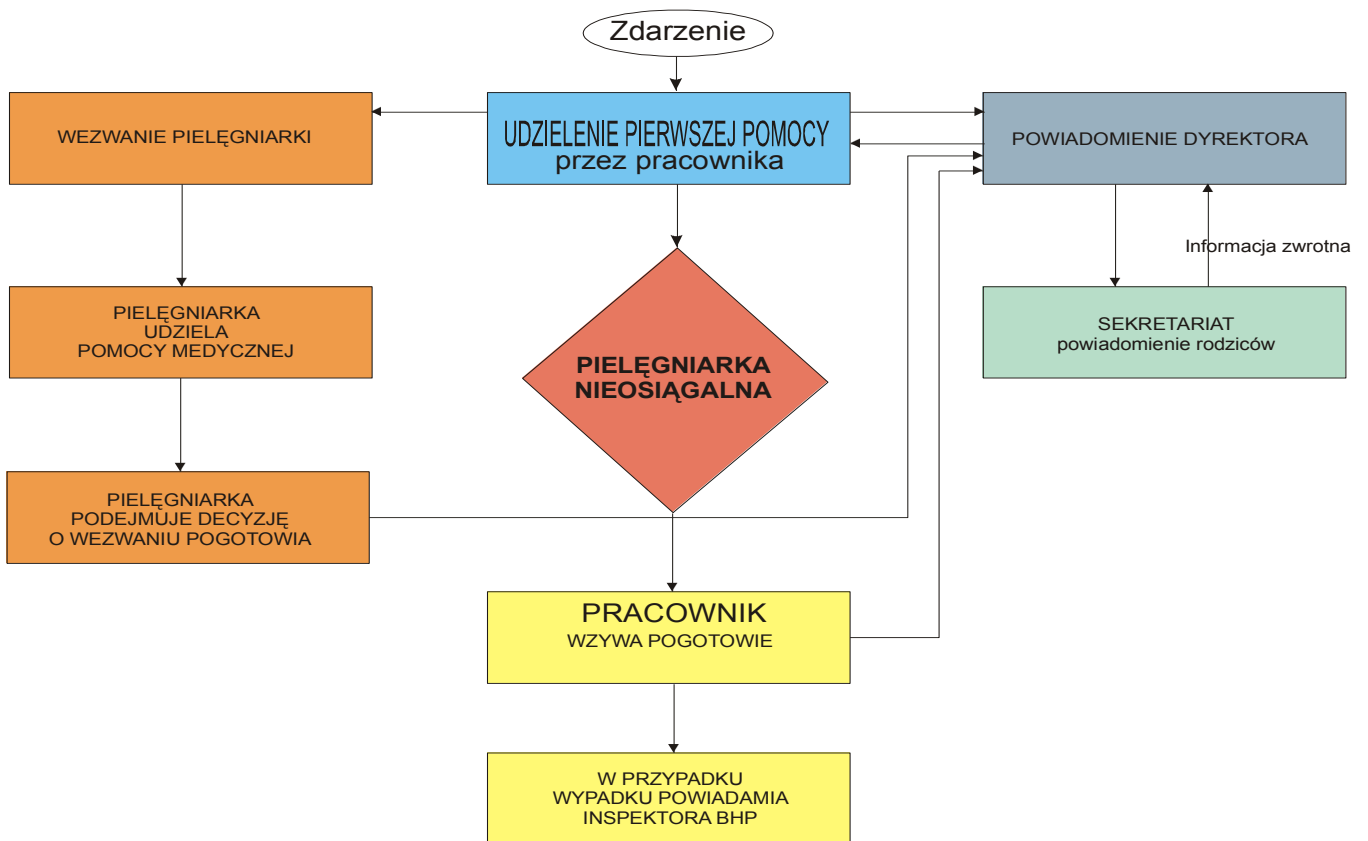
Zdarzenie

UDZIELENIE PIERWSZEJ POMOCY
przez pracownika

WEZWANIE PIELĘGNIARKI

POWIADOMIENIE DYREKTORA

Informacja zwrotna

PIELĘGNIARKA
UDZIELA
POMOCY MEDYCZNEJ

PIELĘGNIARKA
NIEOSIĄGALNA

SEKRETARIAT
powiadomienie rodziców

PIELĘGNIARKA
PODEJMUJE DECYZJĘ
O WEZWANIU POGOTOWIA

PRACOWNIK
WZYWA POGOTOWIE

W PRZYPADKU
WYPADKU POWIADAMIA
INSPEKTORA BHP